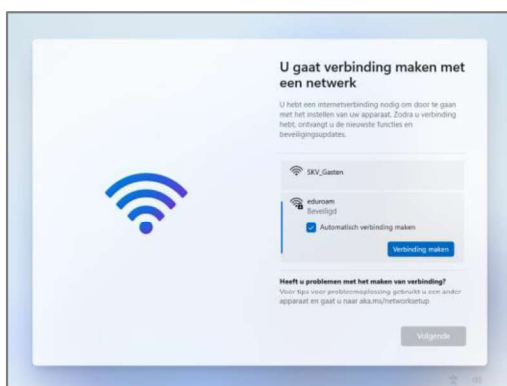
U gaat verbinding maken met een netwerk

U hebt een internetverbinding nodig om door te gaan met het instellen van uw apparaat. Zodra u verbinding hebt, ontvangt u de nieuwste functies en beveiligingsupdates.

SKV_Gasten

eduroam
Beveiligd

Automatisch verbinding maken

Verbinding maken

Heeft u problemen met het maken van verbinding?
Voor tips voor probleemoplossing gebruikt u een ander apparaat en gaat u naar aka.ms/networksetup

Volgende